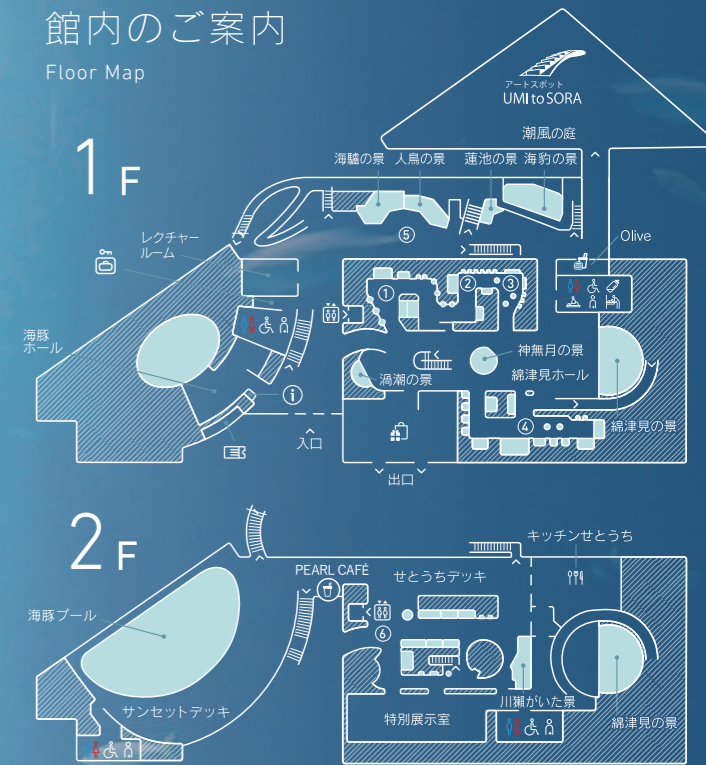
館内のご案内
Floor Map

アートスポット
UMI to SORA

1F

潮風の庭
海驢の景
人鳥の景
蓮池の景
海豹の景
⑤
レクチャールーム
Olive
海豚ホール
①
②
③
神無月の景
渦潮の景
綿津見ホール
④
綿津見の景
入口
出口

2F

キッチンせとうち
PEARL CAFÉ
せとうちデッキ
海豚プール
⑥
サンセットデッキ
川獺がいた景
特別展示室
綿津見の景